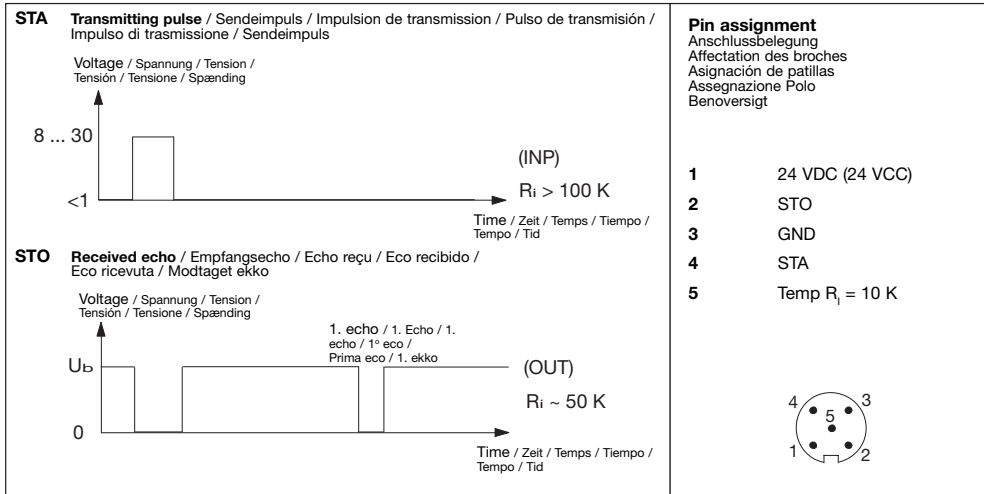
STA Transmitting pulse / Sendeimpuls / Impulsion de transmission / Pulso de transmisión / Impulso di trasmissione / Sendeimpuls

Voltage / Spannung / Tension / Tensión / Tensione / Spænding

8 ... 30

<1

(INP)

$R_i > 100$ K

Time / Zeit / Temps / Tiempo / Tempo / Tid

STO Received echo / Empfangsecho / Echo reçu / Eco recibido / Eco ricevuta / Modtaget ekko

Voltage / Spannung / Tension / Tensión / Tensione / Spænding

1. echo / 1. Echo / 1. echo / 1° eco / Prima eco / 1. ekko

$U_b$

0

(OUT)

$R_i \sim 50$ K

Time / Zeit / Temps / Tiempo / Tempo / Tid

Pin assignment
Anschlussbelegung
Affectation des broches
Asignación de patillas
Assegnazione Polo
Benoversigt

| | |
|---|---|
| 1 | 24 VDC (24 VCC) |
| 2 | STO |
| 3 | GND |
| 4 | STA |
| 5 | Temp $R_i = 10$ K |

4 3 5 1 2